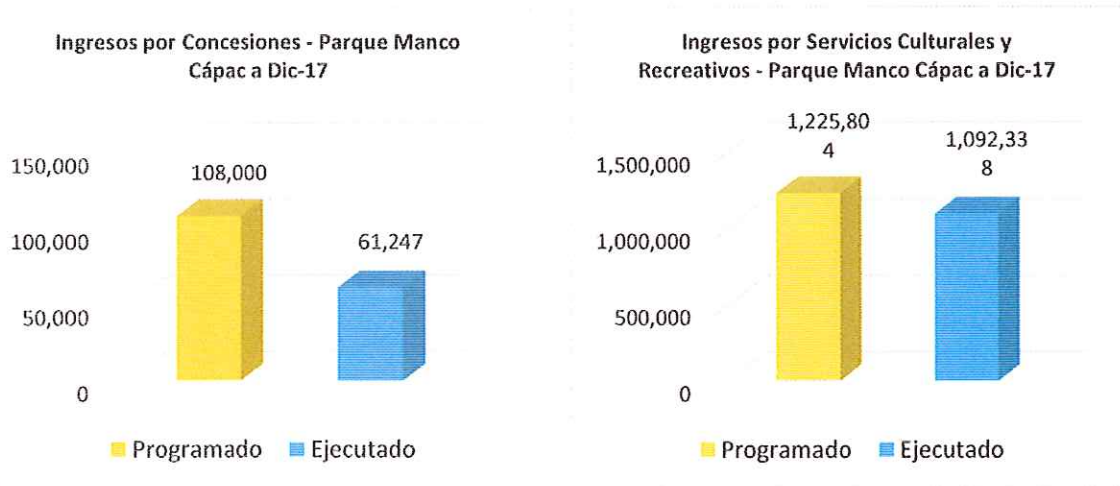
Ingresos por Concesiones - Parque Manco Cápac a Dic-17

150,000
100,000
50,000
0

108,000
61,247

Programado Ejecutado

Ingresos por Servicios Culturales y Recreativos - Parque Manco Cápac a Dic-17

1,500,000
1,000,000
500,000
0

1,225,80
4
1,092,33
8

Programado Ejecutado